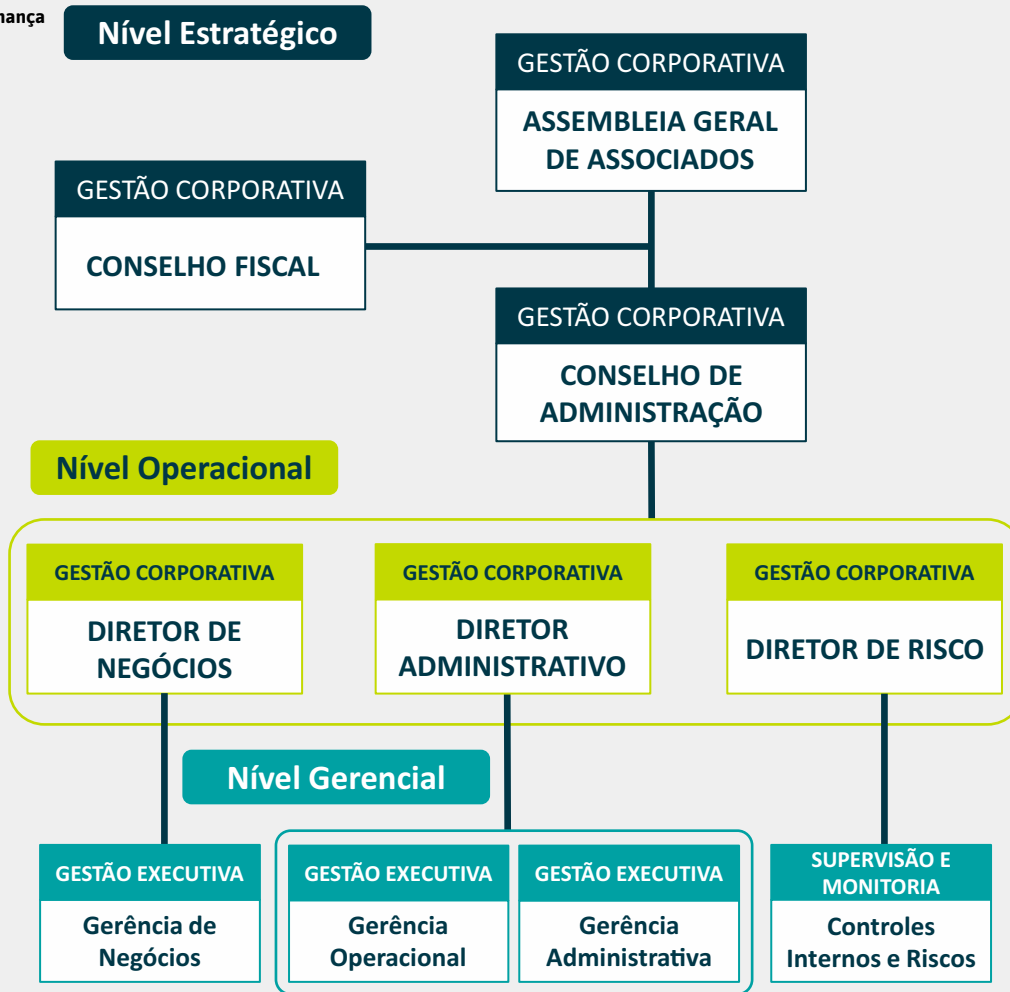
nança

Nível Estratégico

GESTÃO CORPORATIVA
ASSEMBLEIA GERAL DE ASSOCIADOS

GESTÃO CORPORATIVA
CONSELHO FISCAL

GESTÃO CORPORATIVA
CONSELHO DE ADMINISTRAÇÃO

Nível Operacional

GESTÃO CORPORATIVA
DIRETOR DE NEGÓCIOS

GESTÃO CORPORATIVA
DIRETOR ADMINISTRATIVO

GESTÃO CORPORATIVA
DIRETOR DE RISCO

Nível Gerencial

GESTÃO EXECUTIVA
Gerência de Negócios

GESTÃO EXECUTIVA
Gerência Operacional

GESTÃO EXECUTIVA
Gerência Administrativa

SUPERVISÃO E MONITORIA
Controles Internos e Riscos